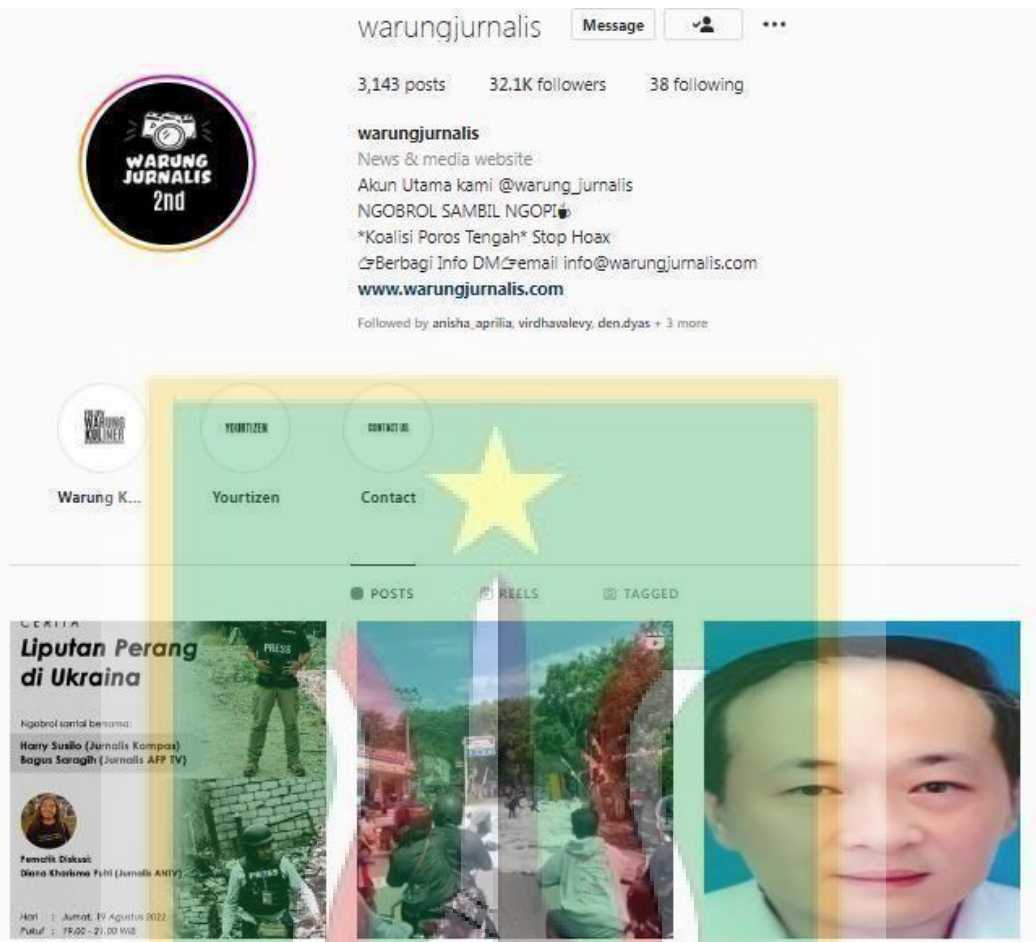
warungjurnalis Message ...

3,143 posts 32.1K followers 38 following

warungjurnalis
News & media website
Akun Utama kami @warung_jurnalis
NGOBROL SAMBIL NGOPI☕
*Koalisi Poros Tengah* Stop Hoax
☞Berbagi Info DM☞email info@warungjurnalis.com
www.warungjurnalis.com

Followed by anisha_aprilia, virdhavalevy, den.dyas + 3 more

WARUNG JURNALIS 2nd

WARUNG KULINER
Warung K...

YOURTIZEN
Yourtizen

CONTACT US
Contact

POSTS REELS TAGGED

CERITA
Liputan Perang di Ukraina

Ngobrol santai bersama:
Harry Susilo (Jurnalis Kompas)
Bagus Saragih (Jurnalis AFP TV)

Pemantik Diskusi:
Diana Kharisma Putri (Jurnalis ANTV)

Hari : Jumat, 19 Agustus 2022
Pukul : 19.00 - 21.00 WIB

PRESS
PRESS